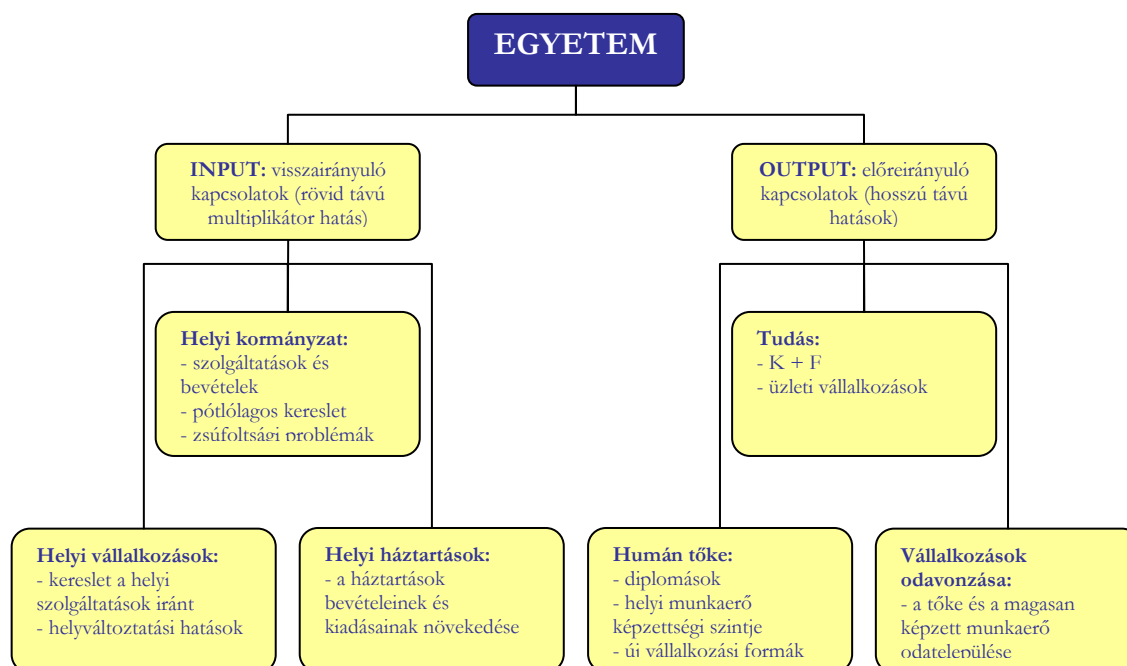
EGYETEM

INPUT: visszairányuló kapcsolatok (rövid távú multiplikátor hatás)

OUTPUT: előreirányuló kapcsolatok (hosszú távú hatások)

Helyi kormányzat:
- szolgáltatások és bevételek
- pótlólagos kereslet
- zsúfoltsági problémák

Tudás:
- K + F
- üzleti vállalkozások

Helyi vállalkozások:
- kereslet a helyi szolgáltatások iránt
- helyváltoztatási hatások

Helyi háztartások:
- a háztartások bevételeinek és kiadásainak növekedése

Humán tőke:
- diplomások
- helyi munkaerő képzettségi szintje
- új vállalkozási formák

Vállalkozások odavonzása:
- a tőke és a magasan képzett munkaerő odatelepülése